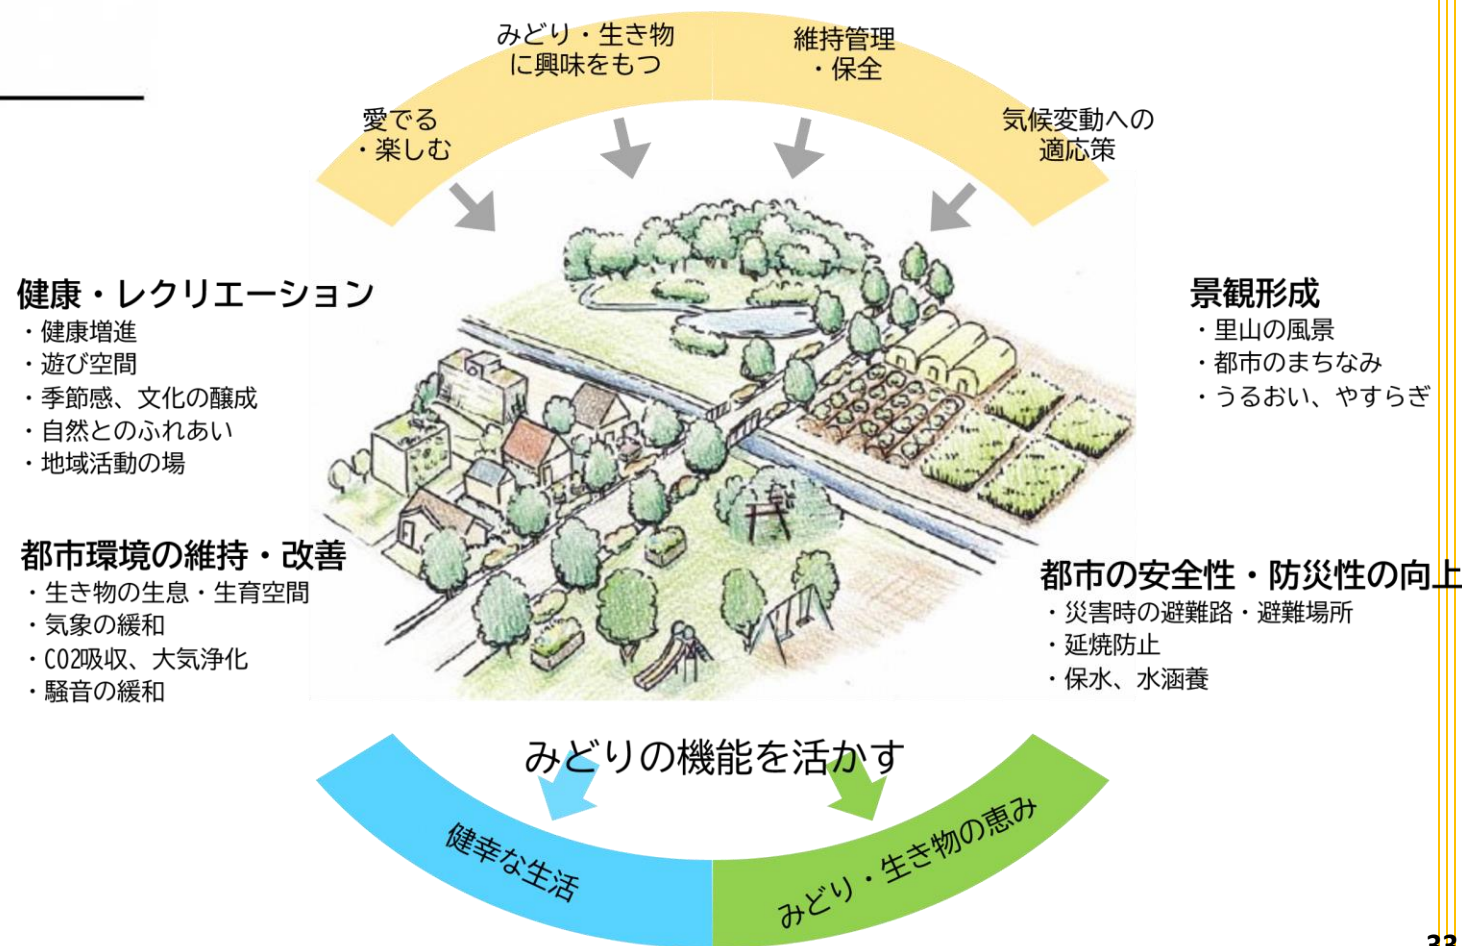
愛でる
・楽しむ

みどり・生き物
に興味をもつ

維持管理
・保全

気候変動への
適応策

健康・レクリエーション
・健康増進
・遊び空間
・季節感、文化の醸成
・自然とのふれあい
・地域活動の場

景観形成
・里山の風景
・都市のまちなみ
・うるおい、やすらぎ

都市環境の維持・改善
・生き物の生息・生育空間
・気象の緩和
・CO2吸収、大気浄化
・騒音の緩和

都市の安全性・防災性の向上
・災害時の避難路・避難場所
・延焼防止
・保水、水涵養

みどりの機能を活かす

健幸な生活

みどり・生き物の恵み

33